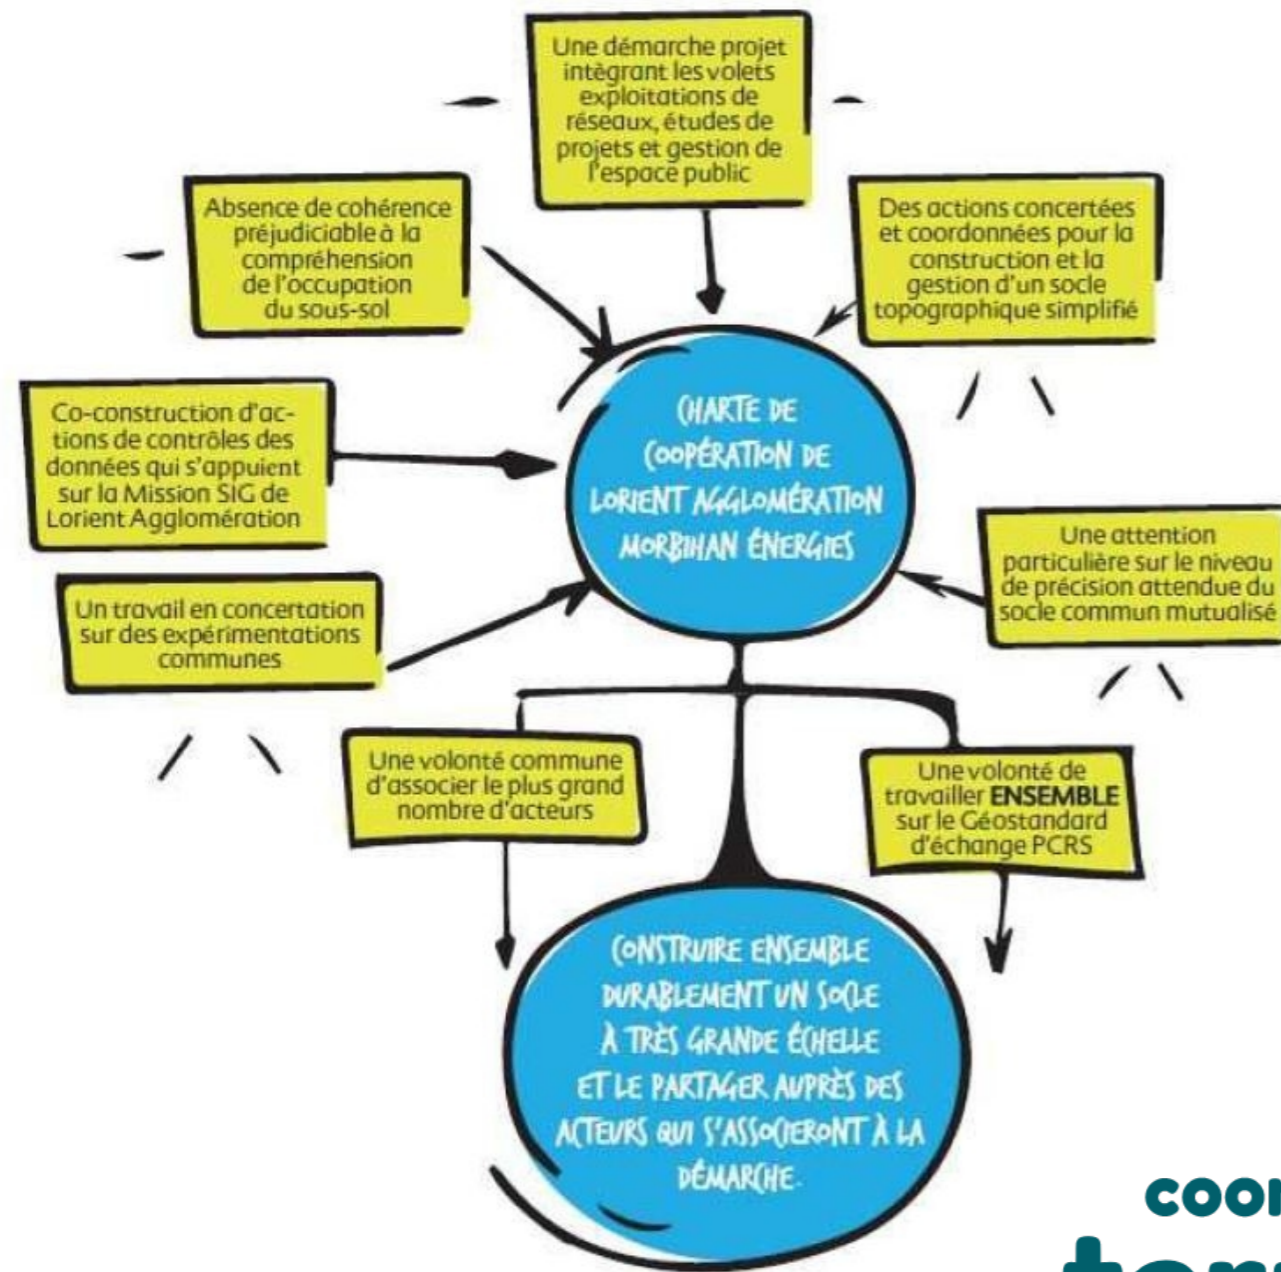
Une démarche projet intégrant les volets exploitations de réseaux, études de projets et gestion de l'espace public

Absence de cohérence préjudiciable à la compréhension de l'occupation du sous-sol

Des actions concertées et coordonnées pour la construction et la gestion d'un socle topographique simplifié

Co-construction d'actions de contrôles des données qui s'appuient sur la Mission SIG de Lorient Agglomération

CHARTE DE COOPÉRATION DE LORIENT AGGLOMÉRATION MORBIHAN ÉNERGIES

Une attention particulière sur le niveau de précision attendue du socle commun mutualisé

Un travail en concertation sur des expérimentations communes

Une volonté commune d'associer le plus grand nombre d'acteurs

Une volonté de travailler ENSEMBLE sur le Géostandard d'échange PCRS

CONSTRUIRE ENSEMBLE DURABLEMENT UN SOCLE À TRÈS GRANDE ÉCHELLE ET LE PARTAGER AUPRÈS DES ACTEURS QUI S'ASSOCIERONT À LA DÉMARCHE.

coo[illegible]
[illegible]